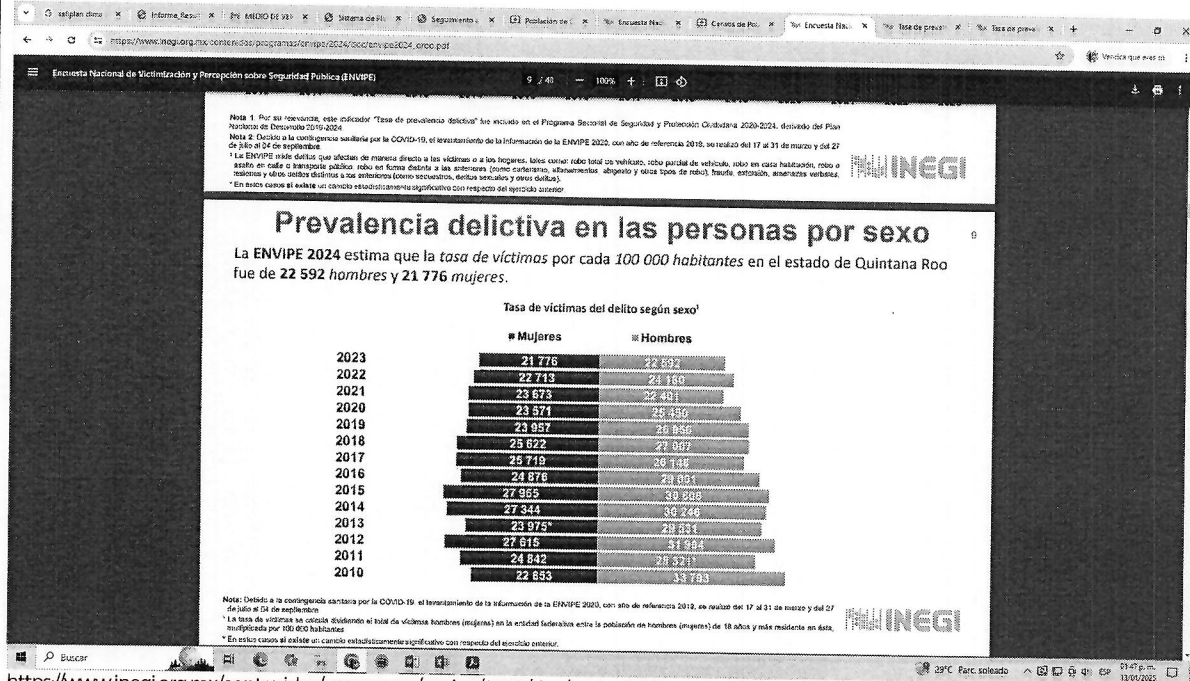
satiplan dimu | Informe_Resul | MEDIO DE SEP | Sistema de Nu | Seguimiento | Población de | Encuesta Naci | Censos de Po | Encuesta Naci | Tasa de preval | Tasa de preval

https://www.inegi.org.mx/contenidos/programas/envipe/2024/doc/envipe2024_croo.pdf

Encuesta Nacional de Victimización y Percepción sobre Seguridad Pública (ENVIPE) 9 / 48 — 100% +

Verifica que eres un

Nota 1. Por su relevancia, este indicador "Tasa de prevalencia delictiva" fue incluido en el Programa Sectorial de Seguridad y Protección Ciudadana 2020-2024, derivado del Plan Nacional de Desarrollo 2019-2024.
Nota 2: Debido a la contingencia sanitaria por la COVID-19, el levantamiento de la información de la ENVIPE 2020, con año de referencia 2019, se realizó del 17 al 31 de marzo y del 27 de julio al 04 de septiembre.
¹ La ENVIPE mide delitos que afectan de manera directa a las víctimas o a los hogares, tales como: robo total de vehículo, robo parcial de vehículo, robo en casa habitación, robo o asalto en calle o transporte público, robo en forma distinta a las anteriores (como carterismo, allanamientos, abigeato y otros tipos de robo), fraude, extorsión, amenazas verbales, lesiones y otros delitos distintos a los anteriores (como secuestros, delitos sexuales y otros delitos).
* En estos casos sí existe un cambio estadísticamente significativo con respecto del ejercicio anterior.

INEGI

Prevalencia delictiva en las personas por sexo

9

La ENVIPE 2024 estima que la tasa de víctimas por cada 100 000 habitantes en el estado de Quintana Roo fue de 22 592 hombres y 21 776 mujeres.

Tasa de víctimas del delito según sexo¹

| | Mujeres | Hombres |
|---|---|---|
| 2023 | 21 776 | 22 592 |
| 2022 | 22 713 | 24 169 |
| 2021 | 23 673 | 22 401 |
| 2020 | 23 571 | 25 450 |
| 2019 | 23 957 | 26 856 |
| 2018 | 25 622 | 27 007 |
| 2017 | 25 719 | 26 146 |
| 2016 | 24 876 | 29 001 |
| 2015 | 27 965 | 30 808 |
| 2014 | 27 344 | 30 246 |
| 2013 | 23 975* | 29 531 |
| 2012 | 27 615 | 31 984 |
| 2011 | 24 842 | 25 521 |
| 2010 | 22 653 | 33 793 |

Nota: Debido a la contingencia sanitaria por la COVID-19, el levantamiento de la información de la ENVIPE 2020, con año de referencia 2019, se realizó del 17 al 31 de marzo y del 27 de julio al 04 de septiembre.
¹ La tasa de víctimas se calcula dividiendo el total de víctimas hombres (mujeres) en la entidad federativa entre la población de hombres (mujeres) de 18 años y más residente en ésta, multiplicada por 100 000 habitantes.
* En estos casos sí existe un cambio estadísticamente significativo con respecto del ejercicio anterior.

INEGI

Buscar

29°C Parc. soleado ESP 01:47 p. m. 13/01/2025

https://www.inegi.org.mx/contenidos/programas/envipe/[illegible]